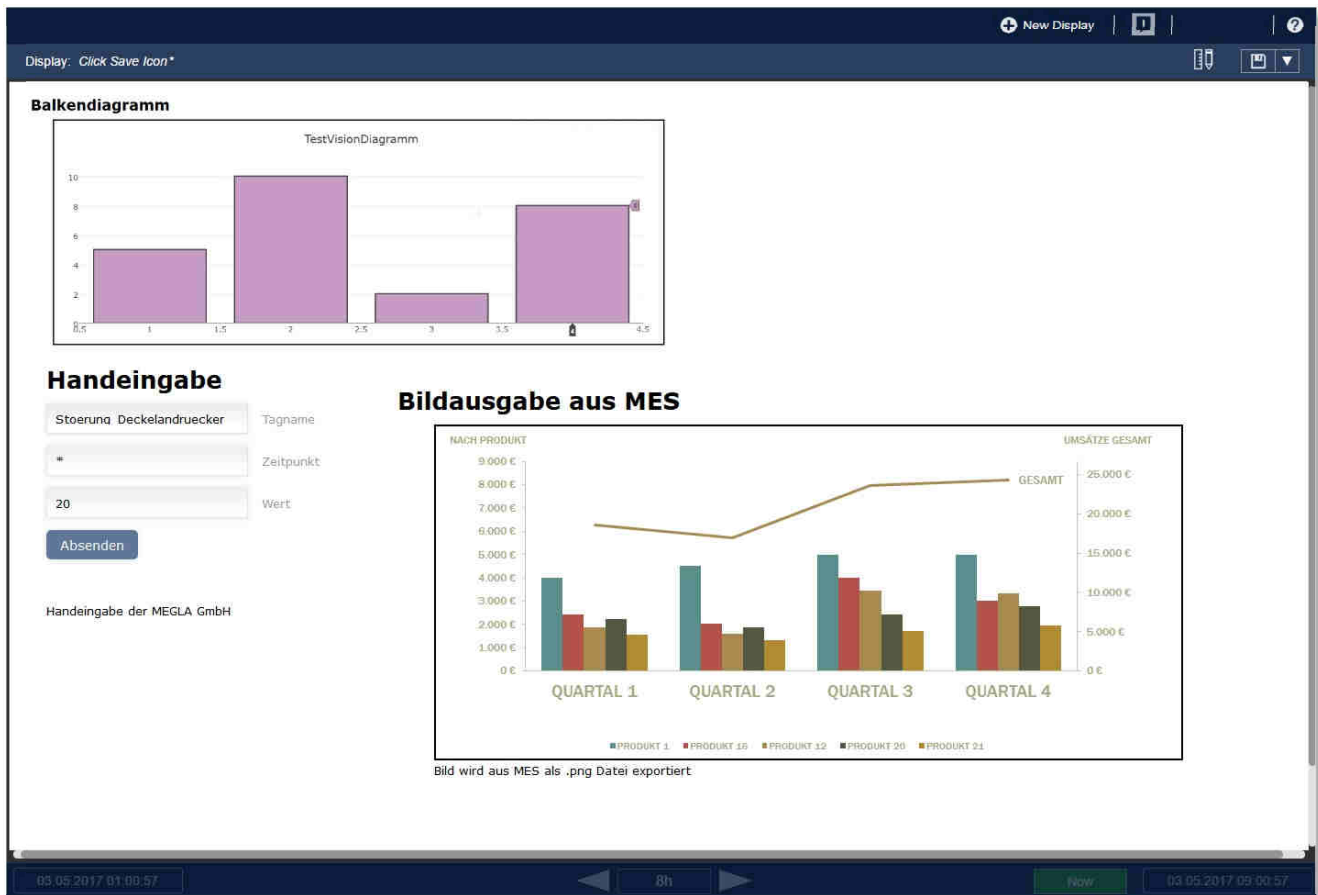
New Display

Display: Click Save Icon*

Balkendiagramm

TestVisionDiagramm

10
8
6
4
2
0
0.5 1 1.5 2 2.5 3 3.5 4 4.5

Handeingabe

Stoerung Deckelandruecker Tagname
* Zeitpunkt
20 Wert
Absenden

Handeingabe der MEGLA GmbH

Bildausgabe aus MES

NACH PRODUKT
UMSÄTZE GESAMT
9.000 €
8.000 €
7.000 €
6.000 €
5.000 €
4.000 €
3.000 €
2.000 €
1.000 €
0 €
GESAMT
25.000 €
20.000 €
15.000 €
10.000 €
5.000 €
0 €
QUARTAL 1 QUARTAL 2 QUARTAL 3 QUARTAL 4
PRODUKT 1 PRODUKT 16 PRODUKT 12 PRODUKT 20 PRODUKT 21

Bild wird aus MES als .png Datei exportiert

03.05.2017 01:00:57
8h
Now
03.05.2017 09:00:57